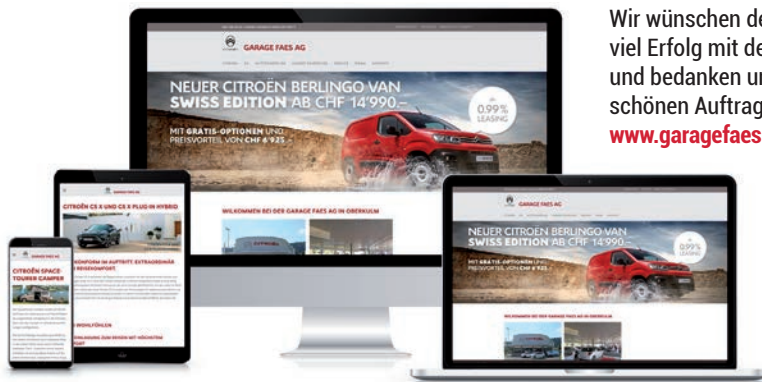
Wir wünschen de
viel Erfolg mit de
und bedanken ur
schönen Auftrag
www.garagefaes

GARAGE FAES AG

NEUER CITROËN BERLINGO VAN
SWISS EDITION AB CHF 14'990.–

MIT GRATIS-OPTIONEN UND PREISVORTEIL VON CHF 6'925.–

0.99% LEASING

WILLKOMMEN BEI DER GARAGE FAES AG IN OBERKULM

GARAGE FAES AG

CITROËN C5 X UND C5 X PLUG-IN HYBRID

KOMFORT IM AUFTRITT: EXTRAORDINÄR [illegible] REISEKOMFORT

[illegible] EMPFOHLEN

GARAGE FAES AG

CITROËN SPACE TOURER CAMPER

GARAGE FAES AG

NEUER CITROËN BERLINGO VAN
SWISS EDITION AB CHF 14'990.–

MIT GRATIS-OPTIONEN UND PREISVORTEIL VON CHF 6'925.–

0.99% LEASING

WILLKOMMEN BEI DER GARAGE FAES AG IN OBERKULM